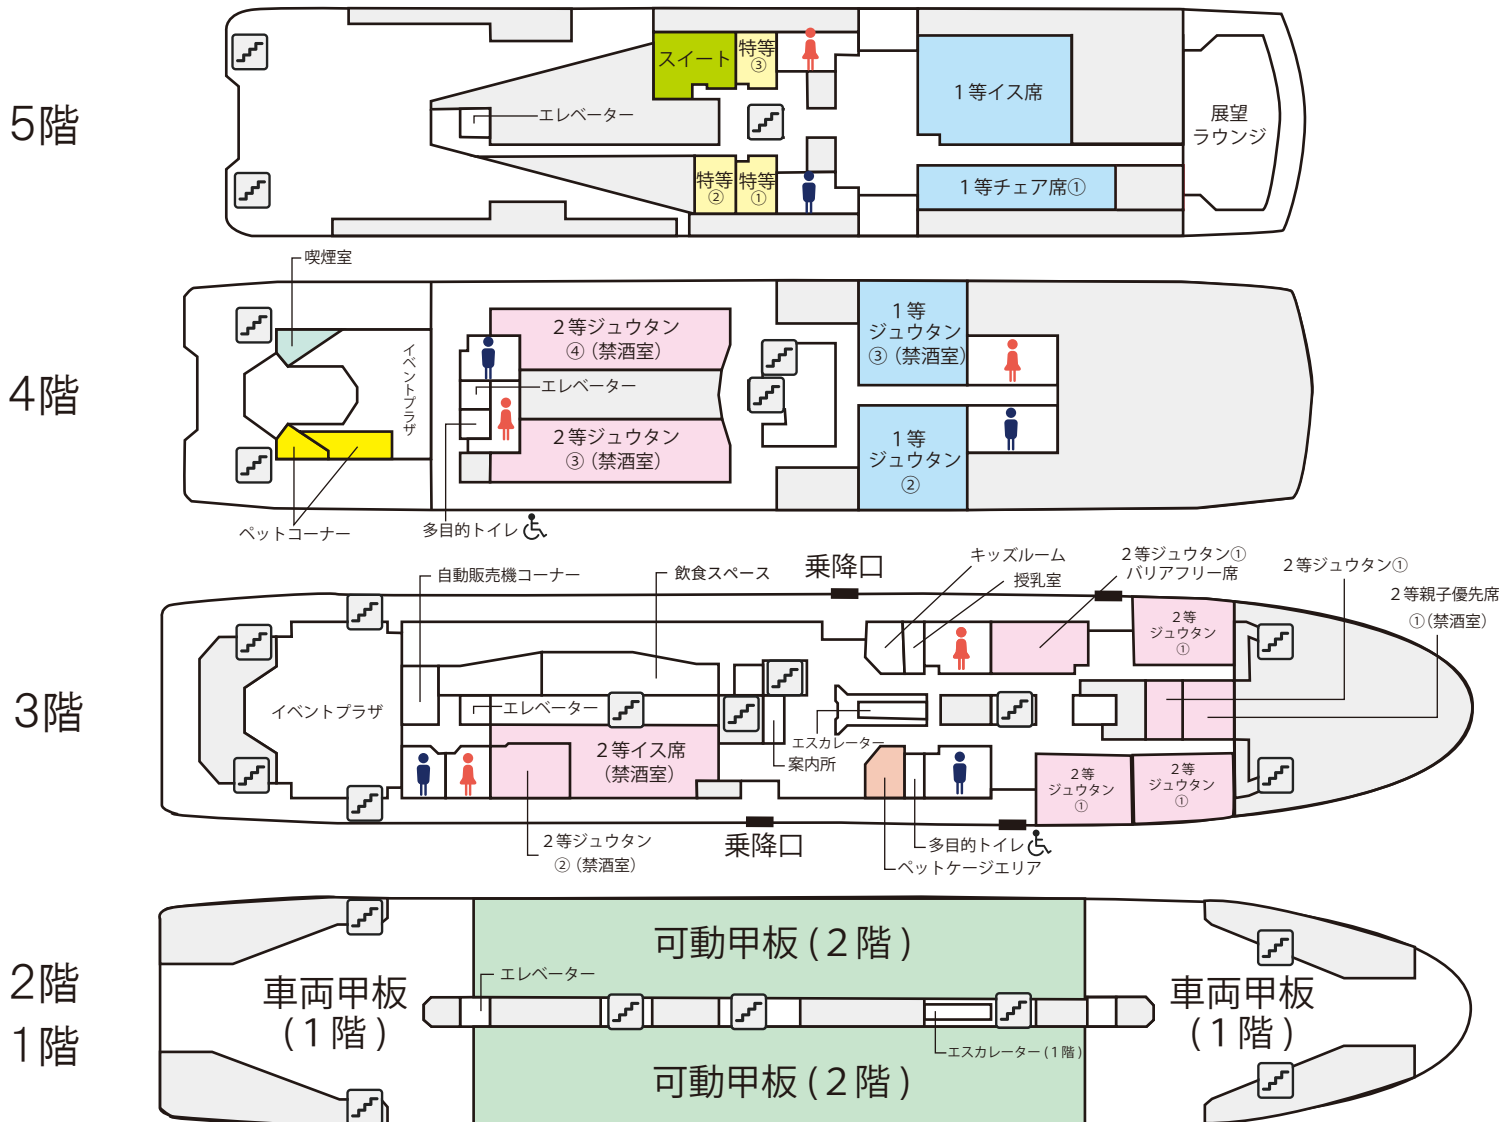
5階

スイート
特等③
エレベーター
1等イス席
展望ラウンジ
特等②
特等①
1等チェア席①

喫煙室

4階

2等ジュウタン④（禁酒室）
エレベーター
イベントプラザ
2等ジュウタン③（禁酒室）
1等ジュウタン③（禁酒室）
1等ジュウタン②
ペットコーナー
多目的トイレ

自動販売機コーナー
飲食スペース
乗降口
キッズルーム
授乳室
2等ジュウタン① バリアフリー席
2等ジュウタン①
2等親子優先席①（禁酒室）

3階

2等ジュウタン①
イベントプラザ
エレベーター
エスカレーター
案内所
2等イス席（禁酒室）
2等ジュウタン①
2等ジュウタン①
2等ジュウタン①
2等ジュウタン②（禁酒室）
乗降口
多目的トイレ
ペットケージエリア

2階
1階

可動甲板（2階）
車両甲板（1階）
エレベーター
車両甲板（1階）
エスカレーター（1階）
可動甲板（2階）